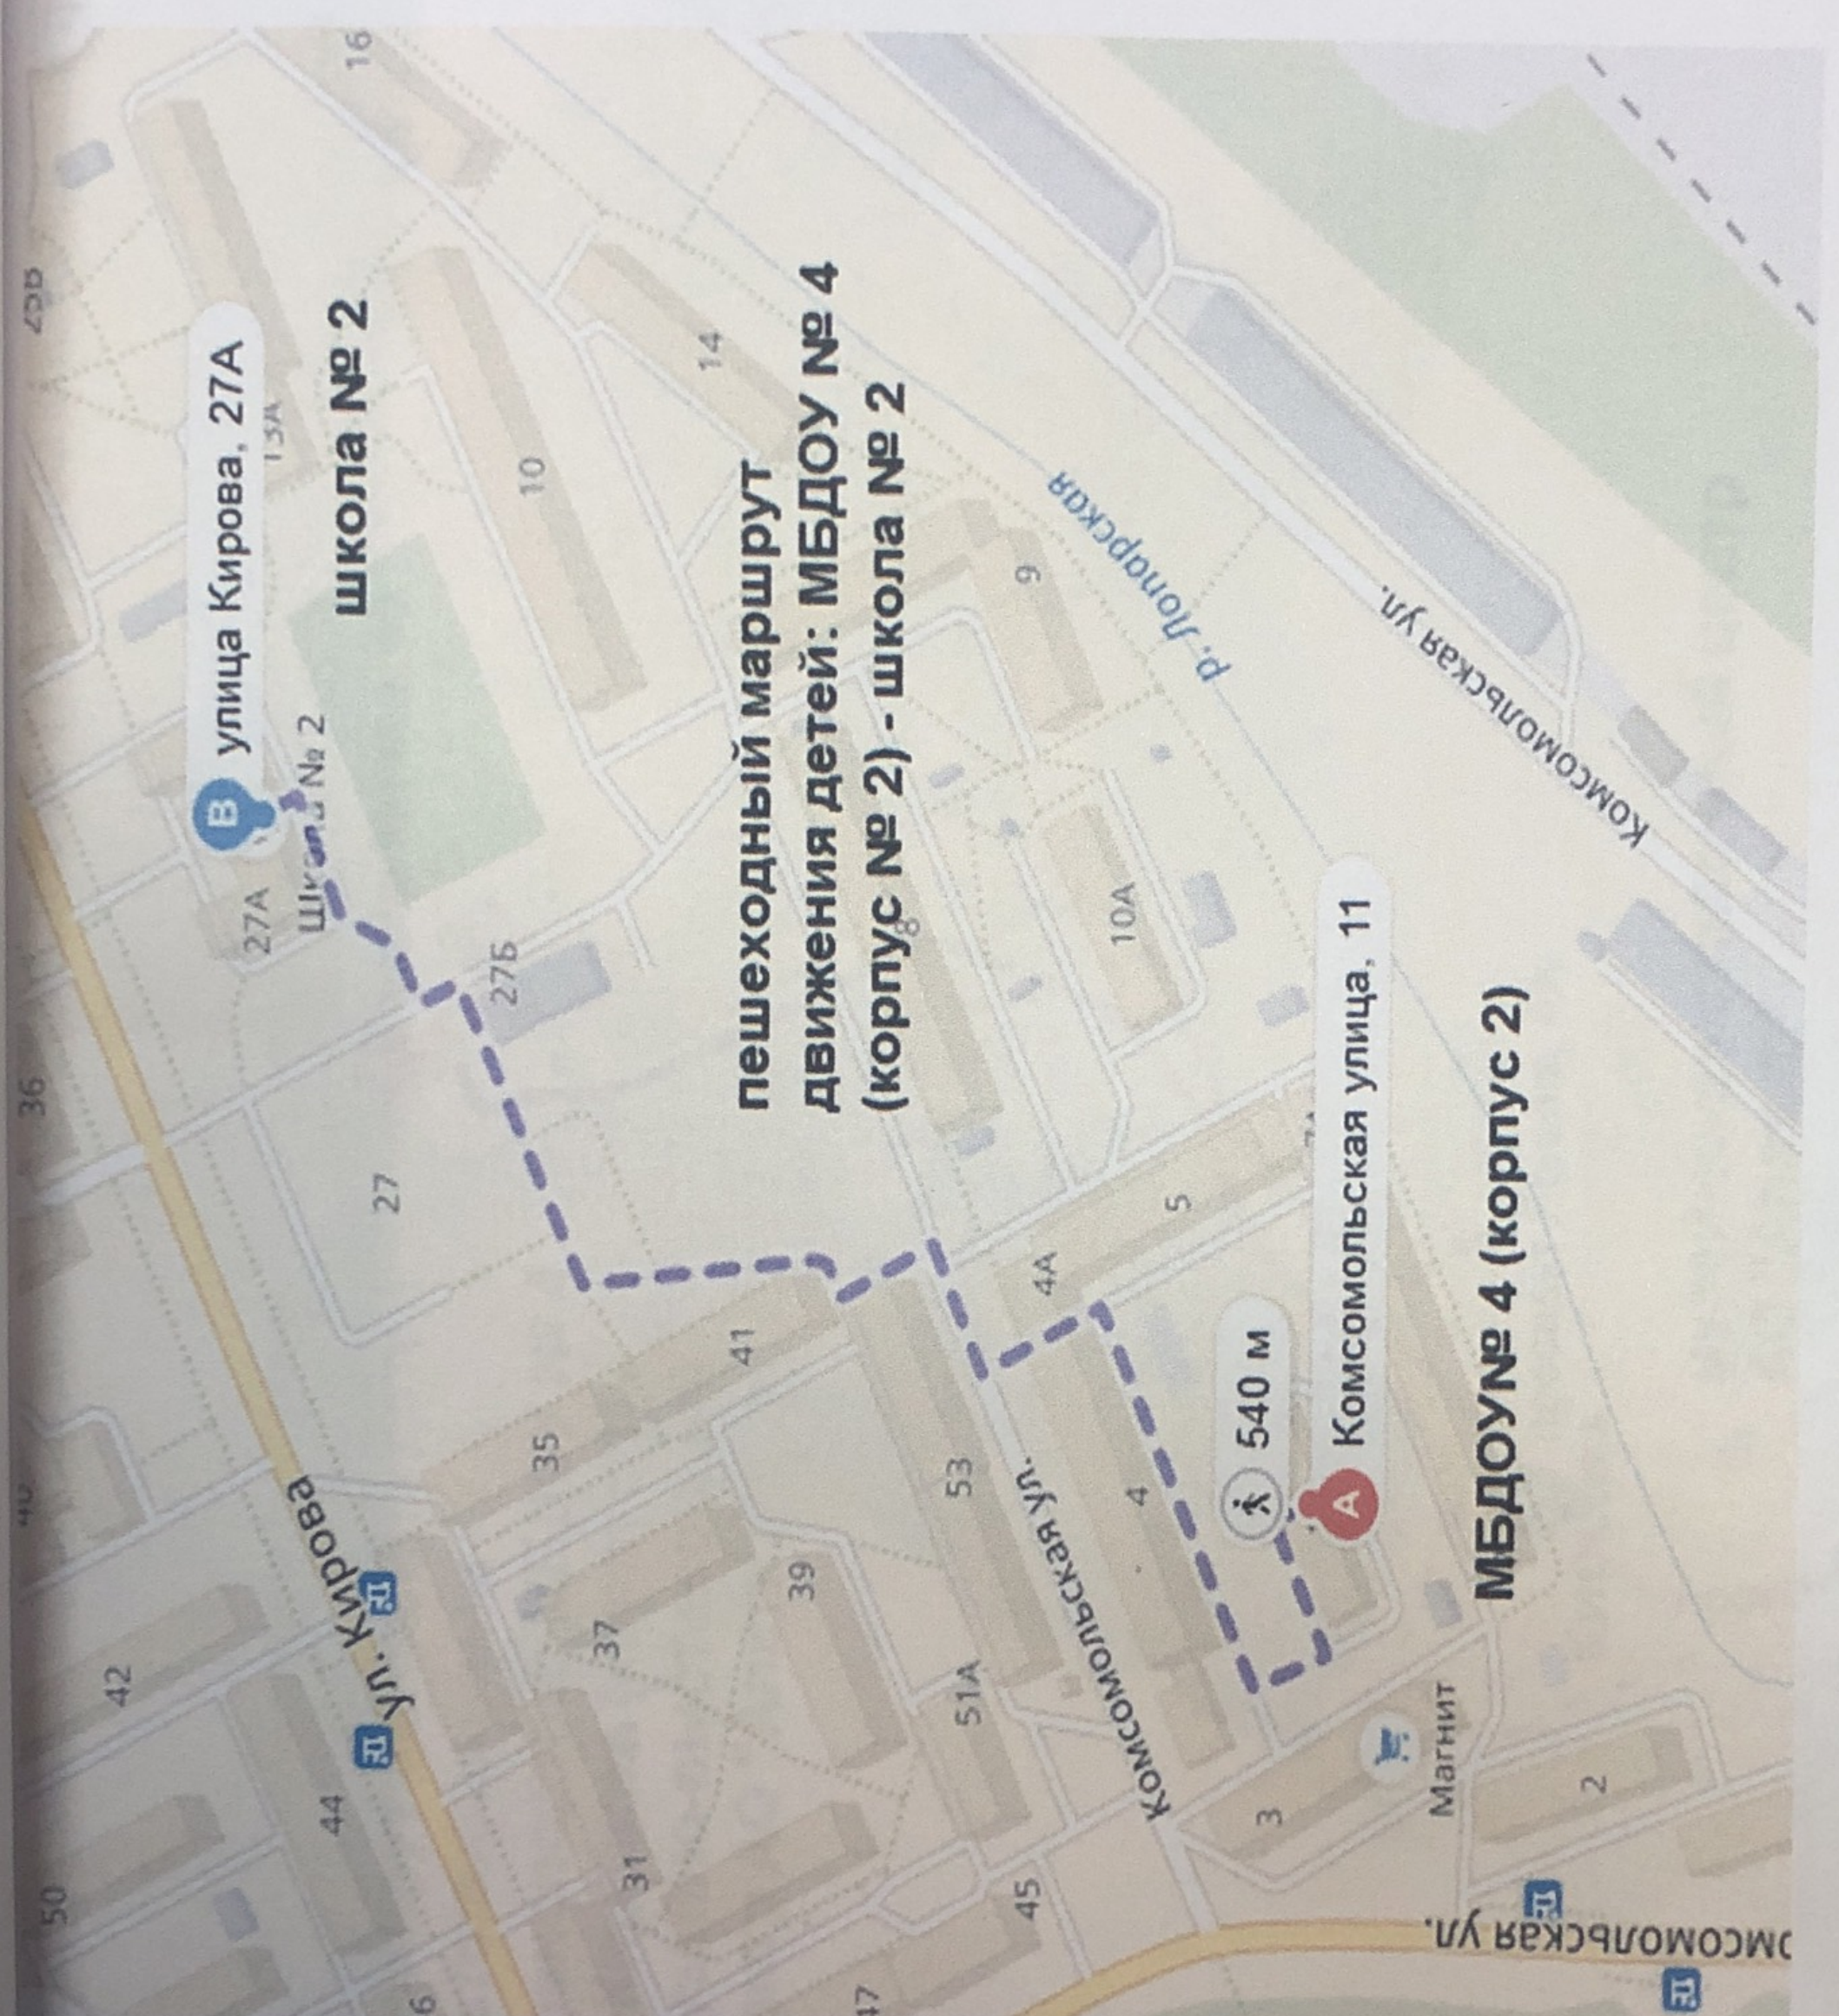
пешеходный маршрут движения детей: МБДОУ № 4 (корпус № 2) - школа № 2

школа № 2

улица Кирова, 27А

МБДОУ№ 4 (корпус 2)

Комсомольская улица, 11

540 м

Школа № 2

ул. Кирова

Комсомольская ул.

Комсомольская ул.

омсомольская ул.

р. Лопарская

Магнит

50 42 44 40 36 27А 27Б 27 41 35 37 39 31 45 47 51А 53 4 4А 5 3 2 8 9 10 10А 14 13А 16 29Б 6